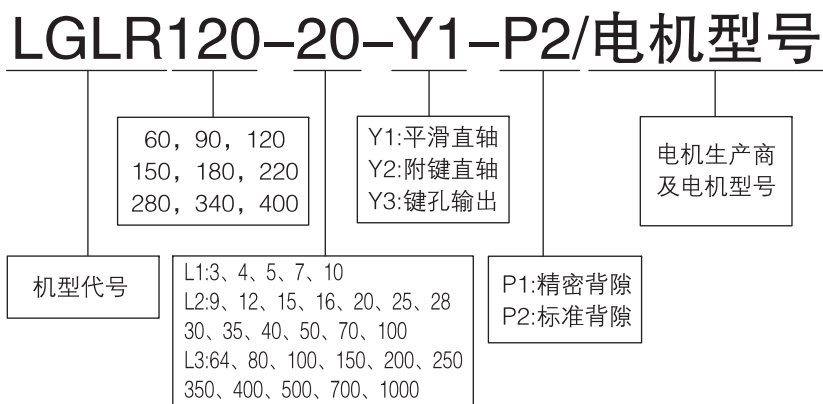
LGLR120–20–Y1–P2/电机型号

60，90，120
150，180，220
280，340，400

Y1:平滑直轴
Y2:附键直轴
Y3:键孔输出

电机生产商
及电机型号

机型代号

L1:3、4、5、7、10
L2:9、12、15、16、20、25、28
30、35、40、50、70、100
L3:64、80、100、150、200、250
350、400、500、700、1000

P1:精密背隙
P2:标准背隙